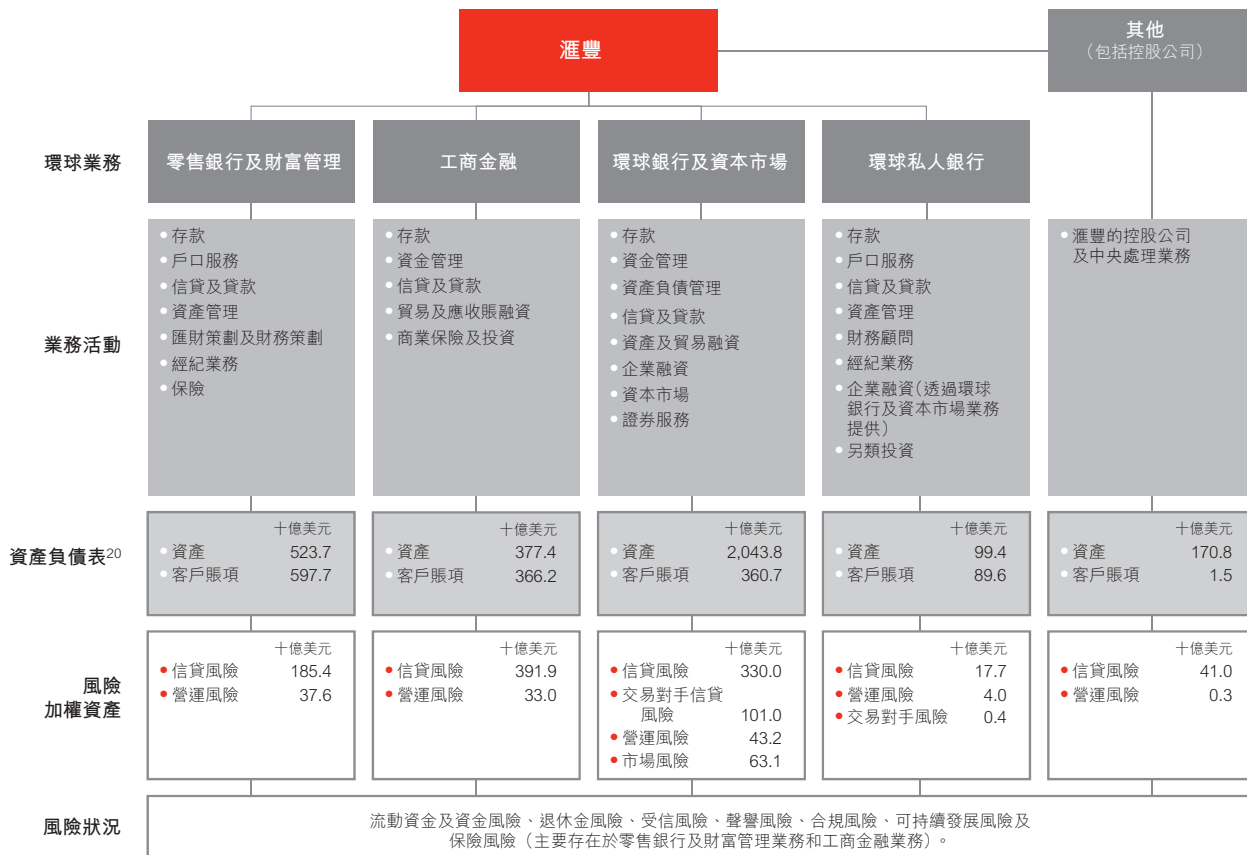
滙豐

其他
（包括控股公司）

環球業務

零售銀行及財富管理

工商金融

環球銀行及資本市場

環球私人銀行

業務活動

• 存款
• 戶口服務
• 信貸及貸款
• 資產管理
• 匯財策劃及財務策劃
• 經紀業務
• 保險

• 存款
• 資金管理
• 信貸及貸款
• 貿易及應收賬融資
• 商業保險及投資

• 存款
• 資金管理
• 資產負債管理
• 信貸及貸款
• 資產及貿易融資
• 企業融資
• 資本市場
• 證券服務

• 存款
• 戶口服務
• 信貸及貸款
• 資產管理
• 財務顧問
• 經紀業務
• 企業融資（透過環球銀行及資本市場業務提供）
• 另類投資

• 滙豐的控股公司及中央處理業務

資產負債表$^{20}$

| | 十億美元 |
|---|---|
| • 資產 | 523.7 |
| • 客戶賬項 | 597.7 |

| | 十億美元 |
|---|---|
| • 資產 | 377.4 |
| • 客戶賬項 | 366.2 |

| | 十億美元 |
|---|---|
| • 資產 | 2,043.8 |
| • 客戶賬項 | 360.7 |

| | 十億美元 |
|---|---|
| • 資產 | 99.4 |
| • 客戶賬項 | 89.6 |

| | 十億美元 |
|---|---|
| • 資產 | 170.8 |
| • 客戶賬項 | 1.5 |

風險加權資產

| | 十億美元 |
|---|---|
| • 信貸風險 | 185.4 |
| • 營運風險 | 37.6 |

| | 十億美元 |
|---|---|
| • 信貸風險 | 391.9 |
| • 營運風險 | 33.0 |

| | 十億美元 |
|---|---|
| • 信貸風險 | 330.0 |
| • 交易對手信貸風險 | 101.0 |
| • 營運風險 | 43.2 |
| • 市場風險 | 63.1 |

| | 十億美元 |
|---|---|
| • 信貸風險 | 17.7 |
| • 營運風險 | 4.0 |
| • 交易對手風險 | 0.4 |

| | 十億美元 |
|---|---|
| • 信貸風險 | 41.0 |
| • 營運風險 | 0.3 |

風險狀況

流動資金及資金風險、退休金風險、受信風險、聲譽風險、合規風險、可持續發展風險及保險風險（主要存在於零售銀行及財富管理業務和工商金融業務）。